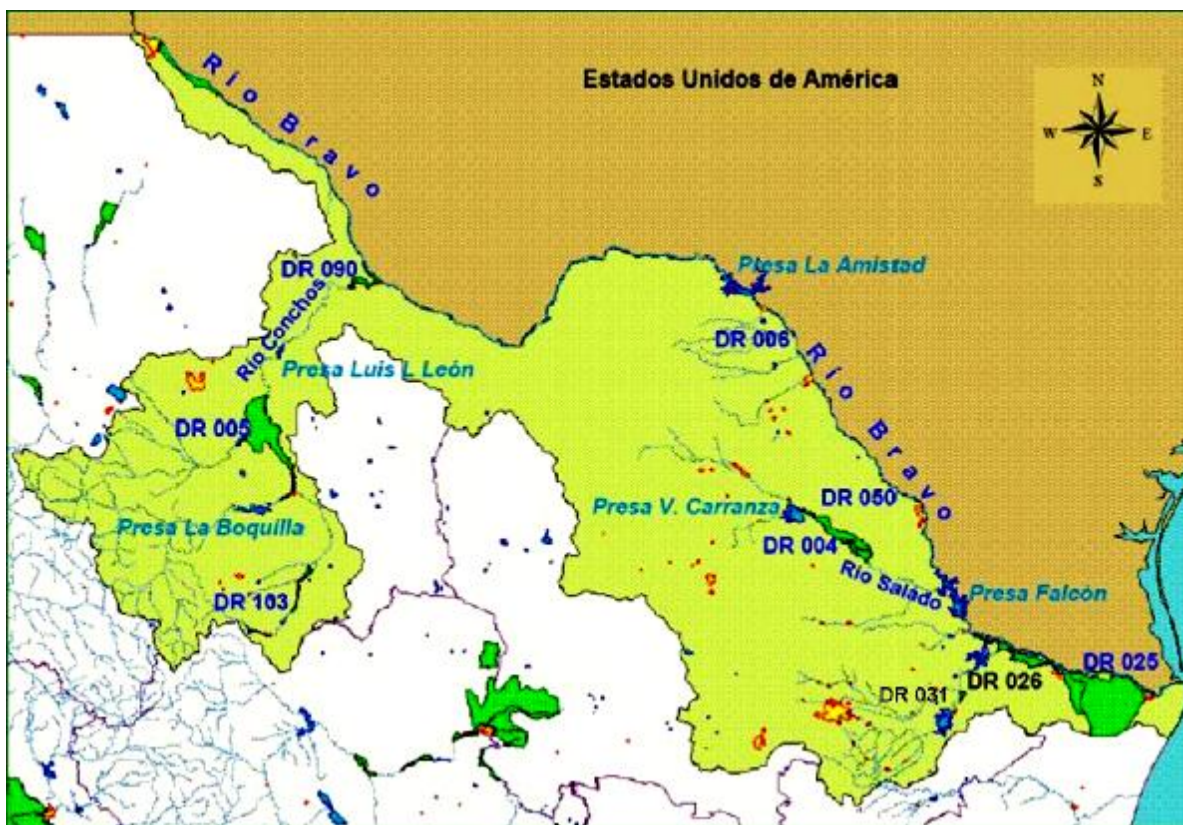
Estados Unidos de América

N
W
E
S

Río Bravo

DR 090
Río Conchos
Presa Luis L León
DR 005
Presa La Boquilla
DR 103

Presa La Amistad
DR 006
Río Bravo
Presa V. Carranza
DR 050
DR 004
Río Salado
Presa Falcón
DR 025
DR 031
DR 026